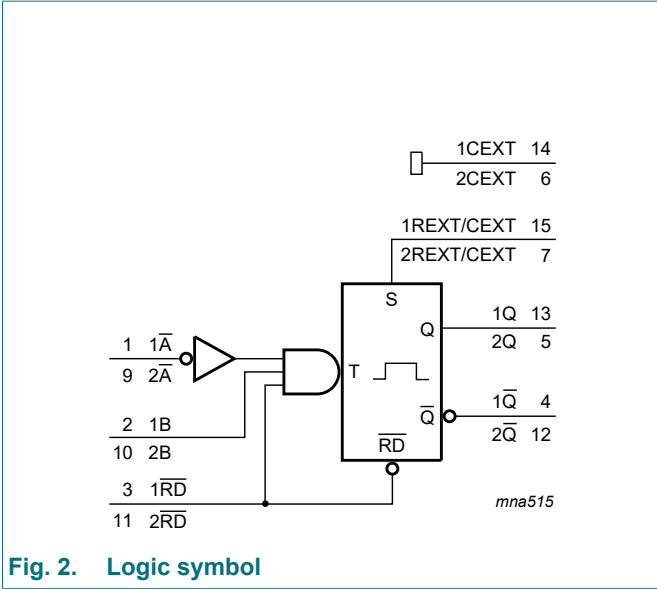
1CEXT 14
2CEXT 6

1REXT/CEXT 15
2REXT/CEXT 7

S
Q
T
$\overline{Q}$
$\overline{RD}$

1 $1\overline{A}$
9 $2\overline{A}$

2 1B
10 2B

3 $1\overline{RD}$
11 $2\overline{RD}$

1Q 13
2Q 5

$1\overline{Q}$ 4
$2\overline{Q}$ 12

mna515

Fig. 2. Logic symbol